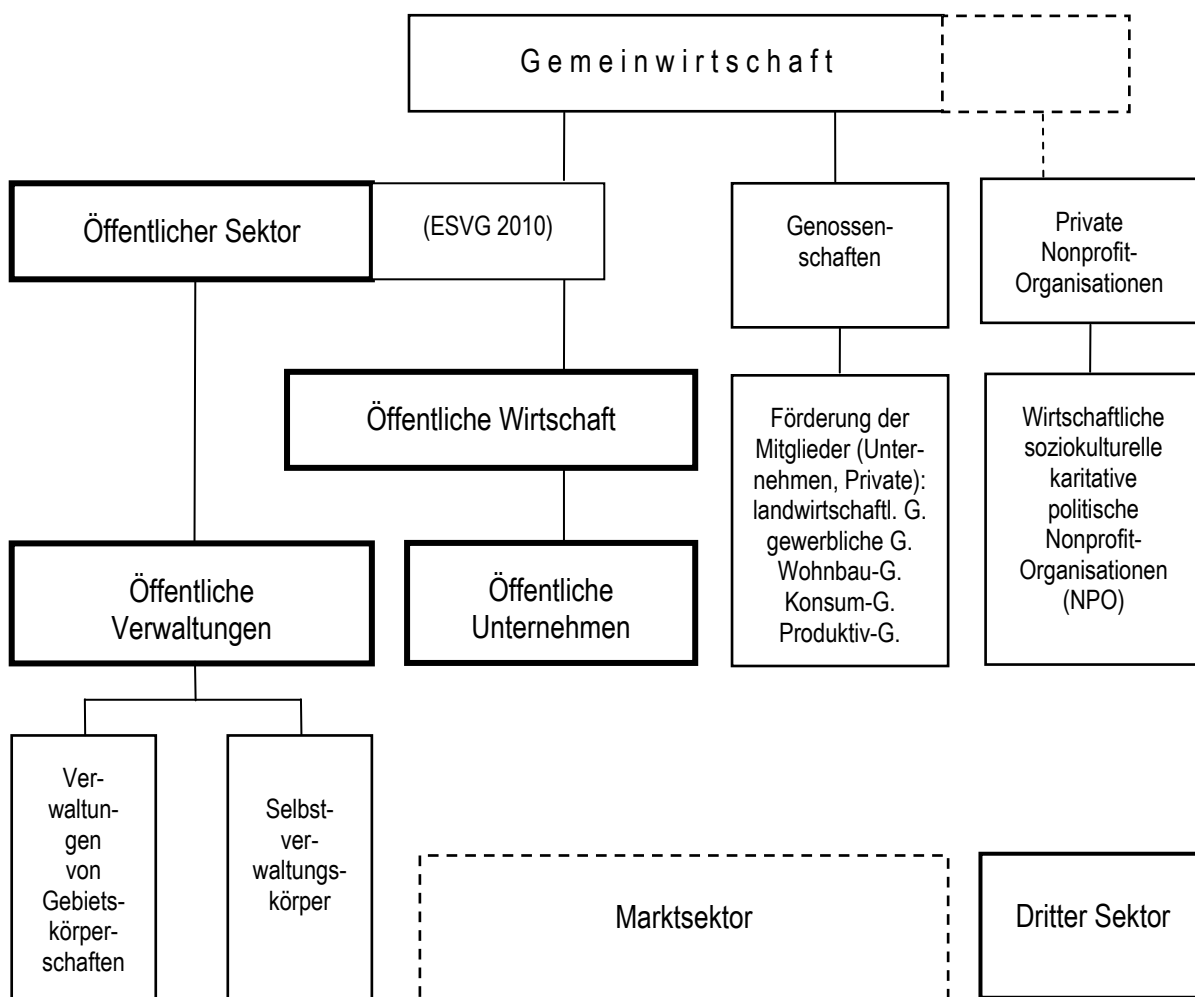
Gemeinwirtschaft

Öffentlicher Sektor

(ESVG 2010)

Genossenschaften

Private Nonprofit-Organisationen

Öffentliche Wirtschaft

Förderung der Mitglieder (Unternehmen, Private): landwirtschaftl. G. gewerbliche G. Wohnbau-G. Konsum-G. Produktiv-G.

Wirtschaftliche soziokulturelle karitative politische Nonprofit-Organisationen (NPO)

Öffentliche Verwaltungen

Öffentliche Unternehmen

Verwaltungen von Gebietskörperschaften

Selbstverwaltungskörper

Marktsektor

Dritter Sektor